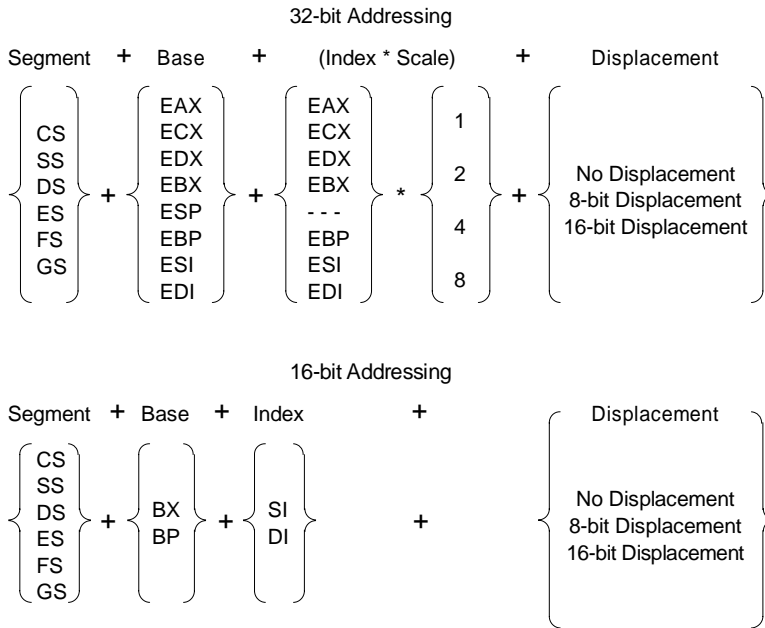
32-bit Addressing

Segment + Base + (Index * Scale) + Displacement

CS
SS
DS
ES
FS
GS

+

EAX
ECX
EDX
EBX
ESP
EBP
ESI
EDI

+

EAX
ECX
EDX
EBX
- - -
EBP
ESI
EDI

*

1
2
4
8

+

No Displacement
8-bit Displacement
16-bit Displacement

16-bit Addressing

Segment + Base + Index + Displacement

CS
SS
DS
ES
FS
GS

+

BX
BP

+

SI
DI

+

No Displacement
8-bit Displacement
16-bit Displacement